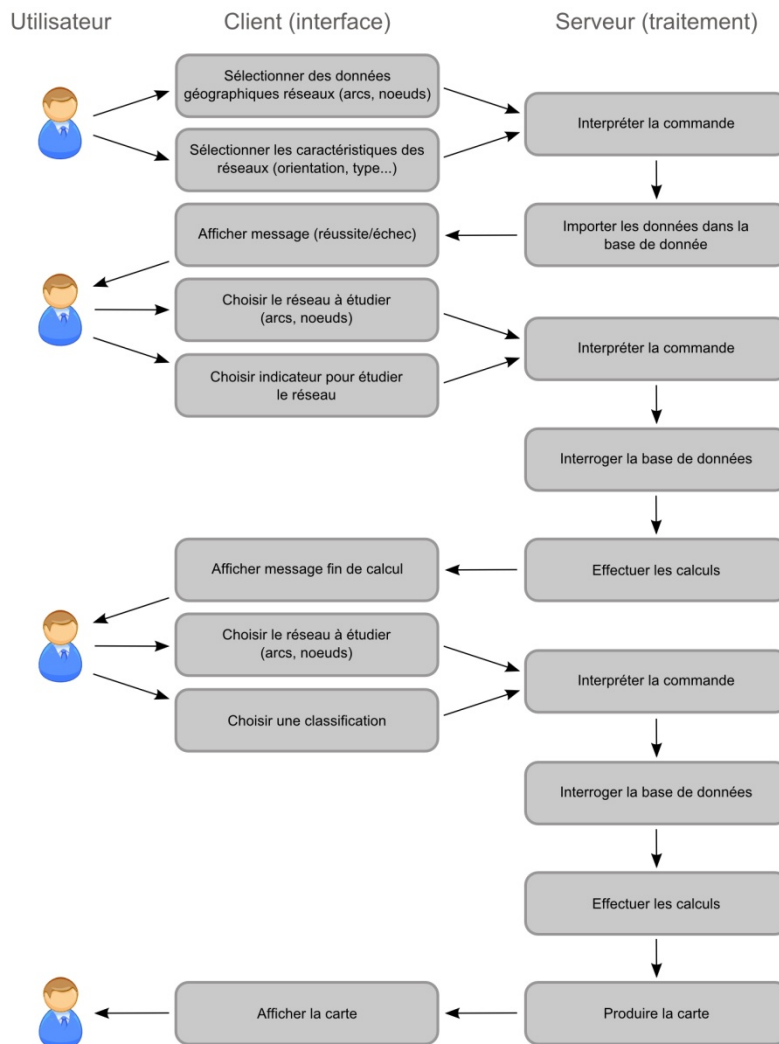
Utilisateur

Client (interface)

Serveur (traitement)

Sélectionner des données géographiques réseaux (arcs, noeuds)

Sélectionner les caractéristiques des réseaux (orientation, type...)

Interpréter la commande

Importer les données dans la base de donnée

Afficher message (réussite/échec)

Choisir le réseau à étudier (arcs, noeuds)

Choisir indicateur pour étudier le réseau

Interpréter la commande

Interroger la base de données

Effectuer les calculs

Afficher message fin de calcul

Choisir le réseau à étudier (arcs, noeuds)

Choisir une classification

Interpréter la commande

Interroger la base de données

Effectuer les calculs

Produire la carte

Afficher la carte